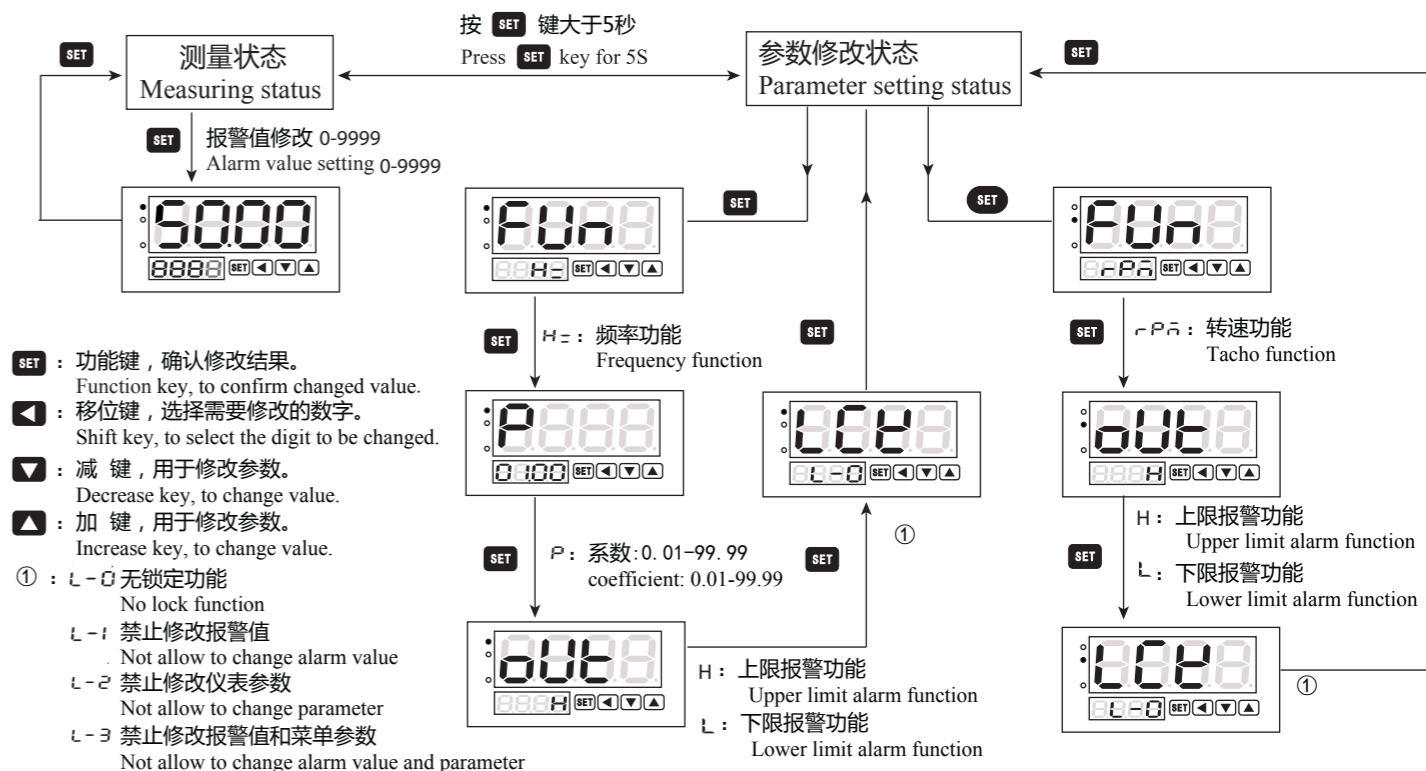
按 SET 键大于5秒
Press SET key for 5S

SET
测量状态
Measuring status

参数修改状态
Parameter setting status
SET

SET 报警值修改 0-9999
Alarm value setting 0-9999

50.00
8888 SET ◀ ▼ ▲

FUn
H= SET ◀ ▼ ▲
SET

SET
FUn
rPm SET ◀ ▼ ▲

SET ：功能键，确认修改结果。
Function key, to confirm changed value.
◀ ：移位键，选择需要修改的数字。
Shift key, to select the digit to be changed.
▼ ：减 键，用于修改参数。
Decrease key, to change value.
▲ ：加 键，用于修改参数。
Increase key, to change value.
① ：L-0 无锁定功能
No lock function
L-1 禁止修改报警值
Not allow to change alarm value
L-2 禁止修改仪表参数
Not allow to change parameter
L-3 禁止修改报警值和菜单参数
Not allow to change alarm value and parameter

SET H=：频率功能
Frequency function

SET

SET rPm：转速功能
Tacho function

P
01.00 SET ◀ ▼ ▲

tCt
L-0 SET ◀ ▼ ▲

OUt
888H SET ◀ ▼ ▲

SET P：系数:0.01-99.99
coefficient: 0.01-99.99

SET

①

SET H：上限报警功能
Upper limit alarm function
L：下限报警功能
Lower limit alarm function

OUt
888H SET ◀ ▼ ▲

H：上限报警功能
Upper limit alarm function
L：下限报警功能
Lower limit alarm function

tCt
L-0 SET ◀ ▼ ▲
①